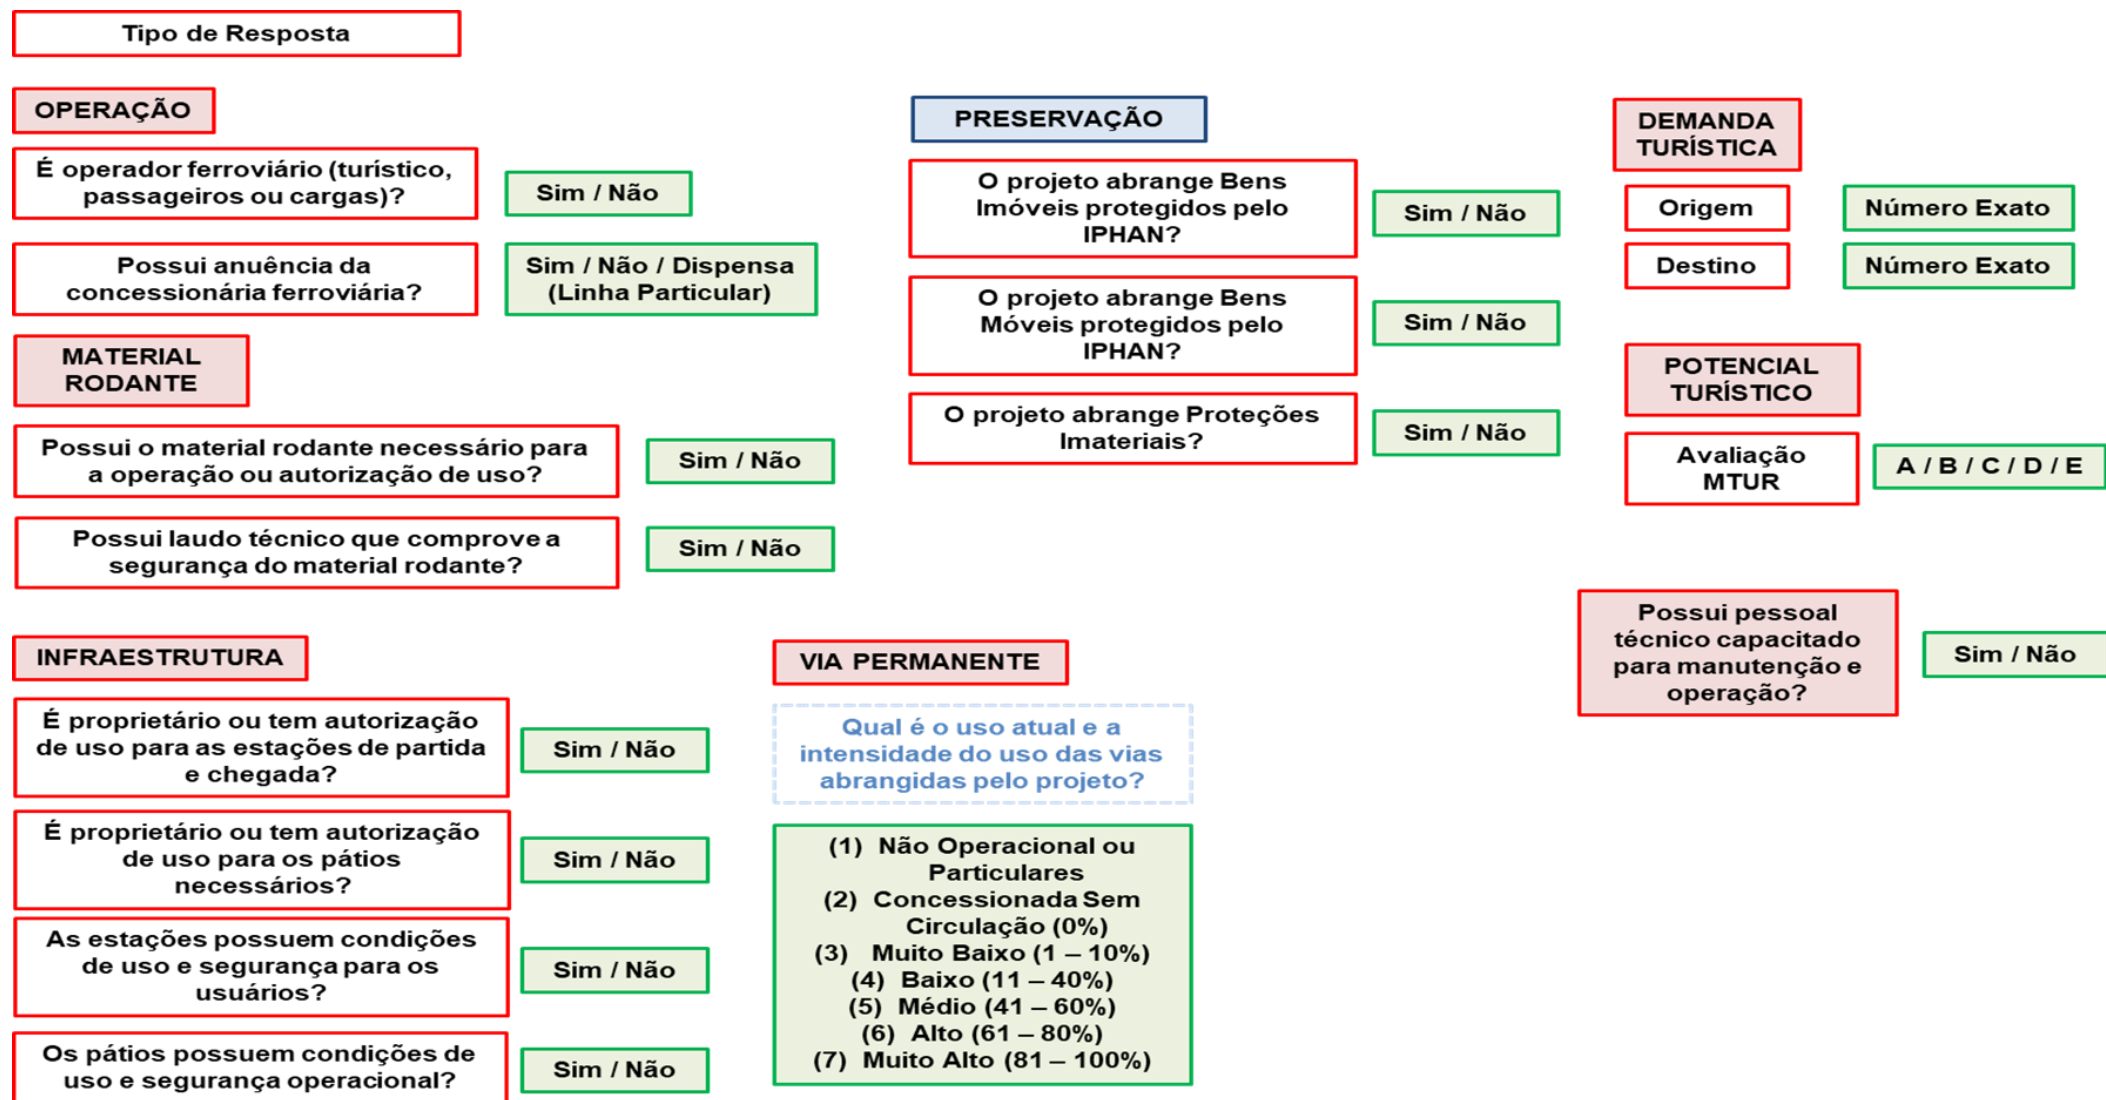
Tipo de Resposta

OPERAÇÃO

É operador ferroviário (turístico, passageiros ou cargas)?

Sim / Não

Possui anuência da concessionária ferroviária?

Sim / Não / Dispensa (Linha Particular)

MATERIAL RODANTE

Possui o material rodante necessário para a operação ou autorização de uso?

Sim / Não

Possui laudo técnico que comprove a segurança do material rodante?

Sim / Não

INFRAESTRUTURA

É proprietário ou tem autorização de uso para as estações de partida e chegada?

Sim / Não

É proprietário ou tem autorização de uso para os pátios necessários?

Sim / Não

As estações possuem condições de uso e segurança para os usuários?

Sim / Não

Os pátios possuem condições de uso e segurança operacional?

Sim / Não

PRESERVAÇÃO

O projeto abrange Bens Imóveis protegidos pelo IPHAN?

Sim / Não

O projeto abrange Bens Móveis protegidos pelo IPHAN?

Sim / Não

O projeto abrange Proteções Imateriais?

Sim / Não

VIA PERMANENTE

Qual é o uso atual e a intensidade do uso das vias abrangidas pelo projeto?

(1) Não Operacional ou Particulares
(2) Concessionada Sem Circulação (0%)
(3) Muito Baixo (1 – 10%)
(4) Baixo (11 – 40%)
(5) Médio (41 – 60%)
(6) Alto (61 – 80%)
(7) Muito Alto (81 – 100%)

DEMANDA TURÍSTICA

Origem

Número Exato

Destino

Número Exato

POTENCIAL TURÍSTICO

Avaliação MTUR

A / B / C / D / E

Possui pessoal técnico capacitado para manutenção e operação?

Sim / Não